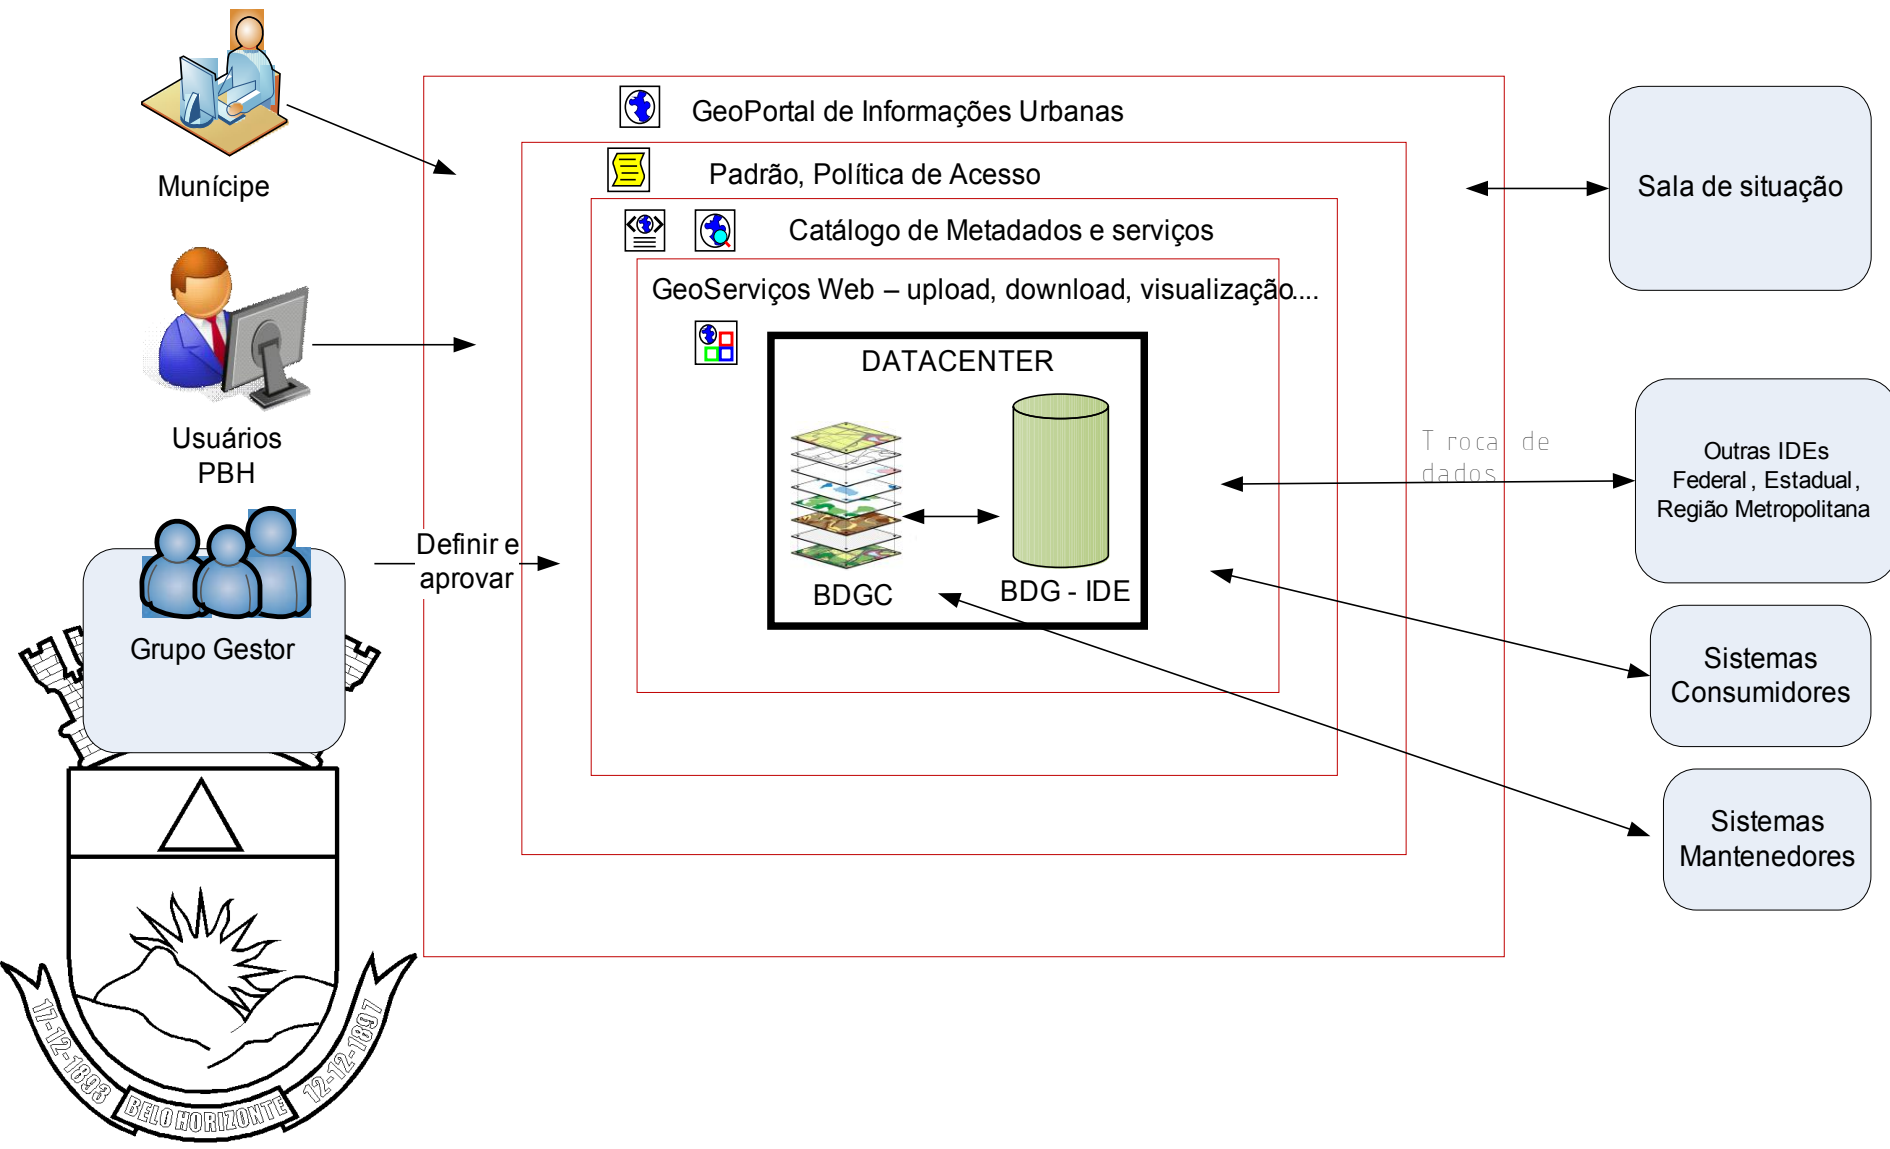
Munícipe

Usuários PBH

Grupo Gestor

Definir e aprovar

GeoPortal de Informações Urbanas

Padrão, Política de Acesso

Catálogo de Metadados e serviços

GeoServiços Web – upload, download, visualização....

DATACENTER

BDGC

BDG - IDE

Sala de situação

T roca de dados

Outras IDEs Federal, Estadual, Região Metropolitana

Sistemas Consumidores

Sistemas Mantenedores

17-12-1893

BELO HORIZONTE

12-12-1897